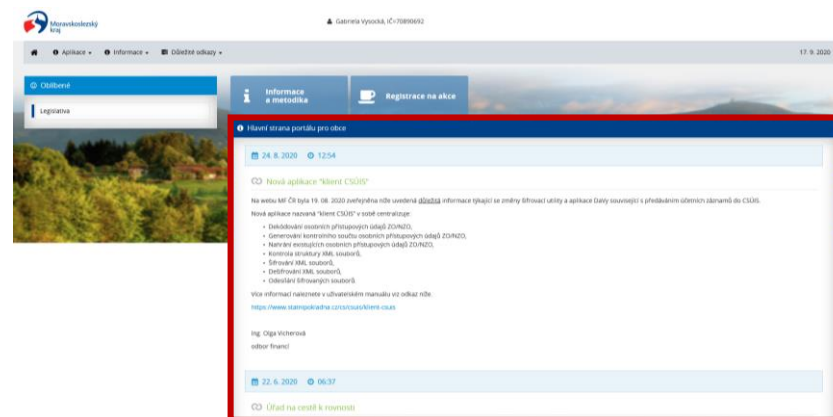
Moravskoslezský kraj

Gabriela Vysocká, IČ=70890692

Aplikace ▾ Informace ▾ Důležité odkazy ▾

17. 9. 2020

Oblíbené

Legislativa

Informace a metodika

Registrace na akce

Hlavní strana portálu pro obce

24. 8. 2020 12:54

Nová aplikace "klient CSÚIS"

Na webu MF ČR byla 19. 08. 2020 zveřejněna níže uvedená důležitá informace týkající se změny šifrovací utility a aplikace Daily související s předáváním účetních záznamů do CSÚIS.

Nová aplikace nazvaná "klient CSÚIS" v sobě centralizuje:

- Dekódování osobních přístupových údajů ZO/NZO,
- Generování kontrolního součtu osobních přístupových údajů ZO/NZO,
- Nahrání existujících osobních přístupových údajů ZO/NZO,
- Kontrola struktury XML souborů,
- Šifrování XML souborů,
- Dešifrování XML souborů,
- Odeslání šifrovaných souborů.

Více informací naleznete v uživatelském manuálu viz odkaz níže.

https://www.statnipokladna.cz/cs/csuis/klient-csuis

Ing. Olga Vicherová

odbor financí

22. 6. 2020 06:37

Úřad na cestě k rovnosti